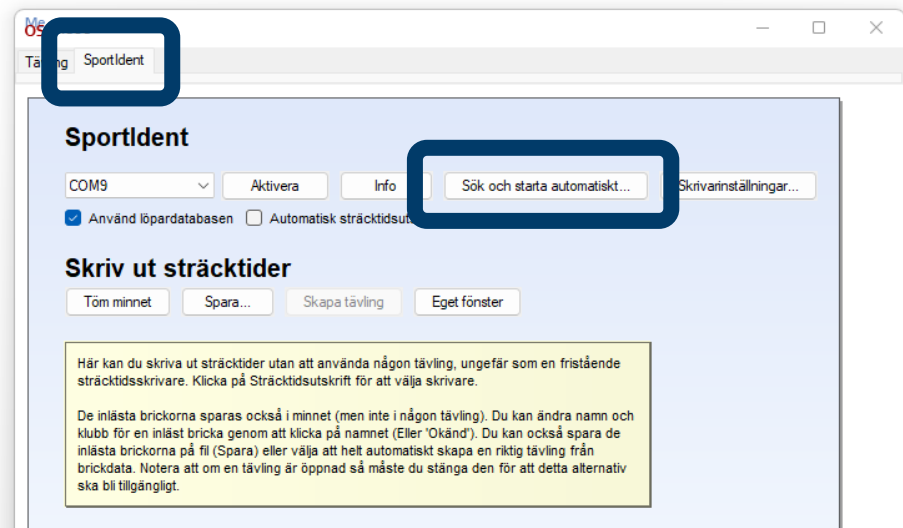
Me
OS

Tä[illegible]ng SportIdent

SportIdent

COM9 Aktivera Info Sök och starta automatiskt... Skrivarinställningar...

Använd löpardatabasen Automatisk sträcktidsut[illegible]

Skriv ut sträcktider

Töm minnet Spara... Skapa tävling Eget fönster

Här kan du skriva ut sträcktider utan att använda någon tävling, ungefär som en fristående sträcktidsskrivare. Klicka på Sträcktidsutskrift för att välja skrivare.

De inlästa brickorna sparas också i minnet (men inte i någon tävling). Du kan ändra namn och klubb för en inläst bricka genom att klicka på namnet (Eller 'Okänd'). Du kan också spara de inlästa brickorna på fil (Spara) eller välja att helt automatiskt skapa en riktig tävling från brickdata. Notera att om en tävling är öppnad så måste du stänga den för att detta alternativ ska bli tillgängligt.